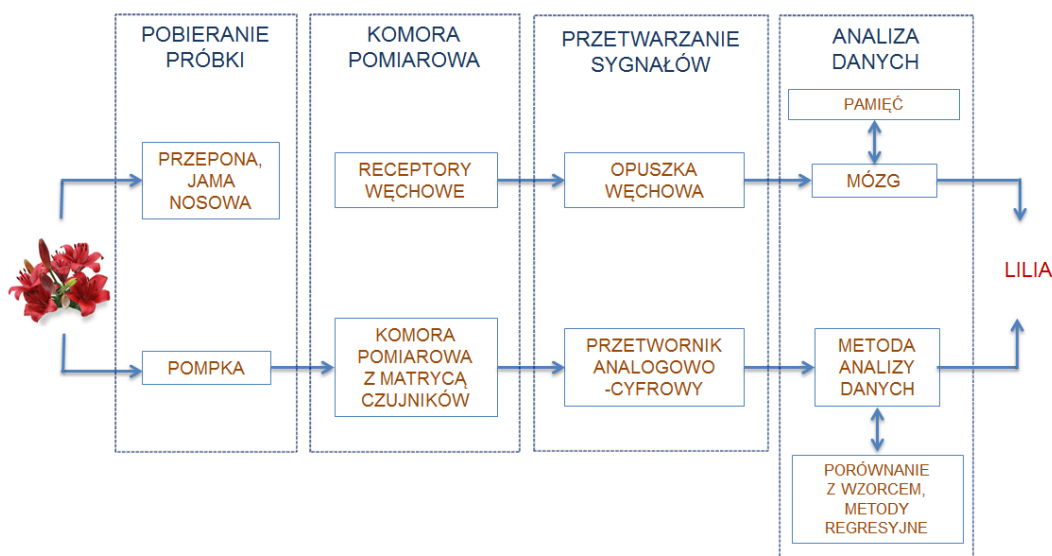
POBIERANIE PRÓBKI

KOMORA POMIAROWA

PRZETWARZANIE SYGNAŁÓW

ANALIZA DANYCH

PAMIĘĆ

PRZEPONA, JAMA NOSOWA

RECEPTORY WĘCHOWE

OPUSZKA WĘCHOWA

MÓZG

LILIA

POMPKA

KOMORA POMIAROWA Z MATRYCĄ CZUJNIKÓW

PRZETWORNIK ANALOGOWO -CYFROWY

METODA ANALIZY DANYCH

PORÓWNANIE Z WZORCEM, METODY REGRESYJNE